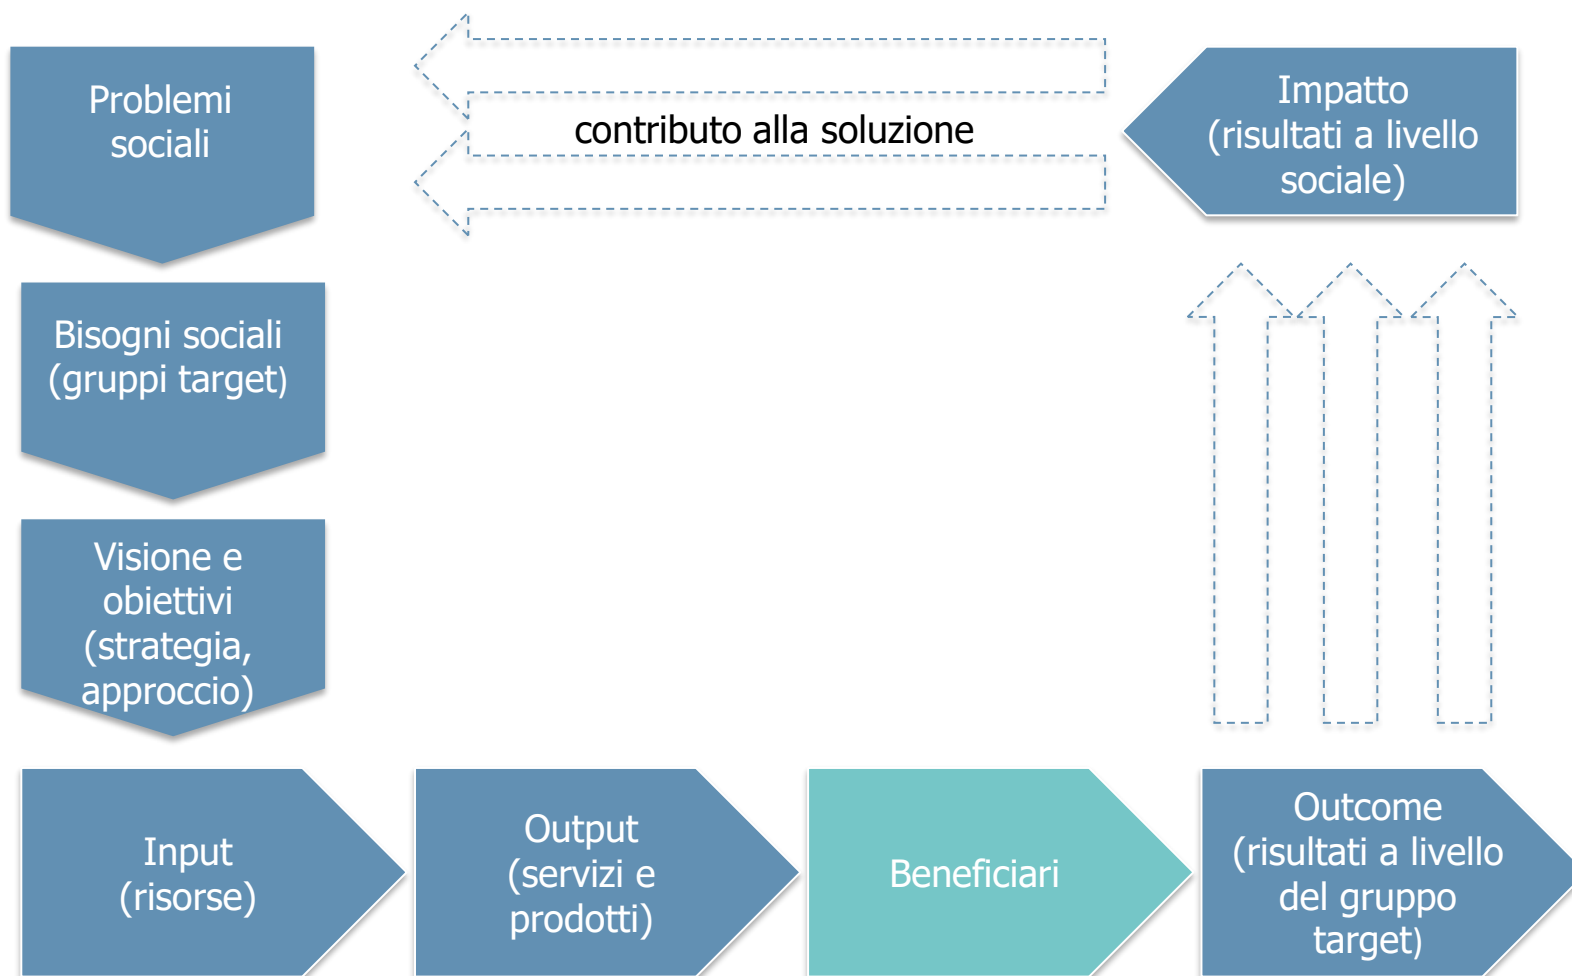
Problemi sociali

contributo alla soluzione

Impatto (risultati a livello sociale)

Bisogni sociali (gruppi target)

Visione e obiettivi (strategia, approccio)

Input (risorse)

Output (servizi e prodotti)

Beneficiari

Outcome (risultati a livello del gruppo target)